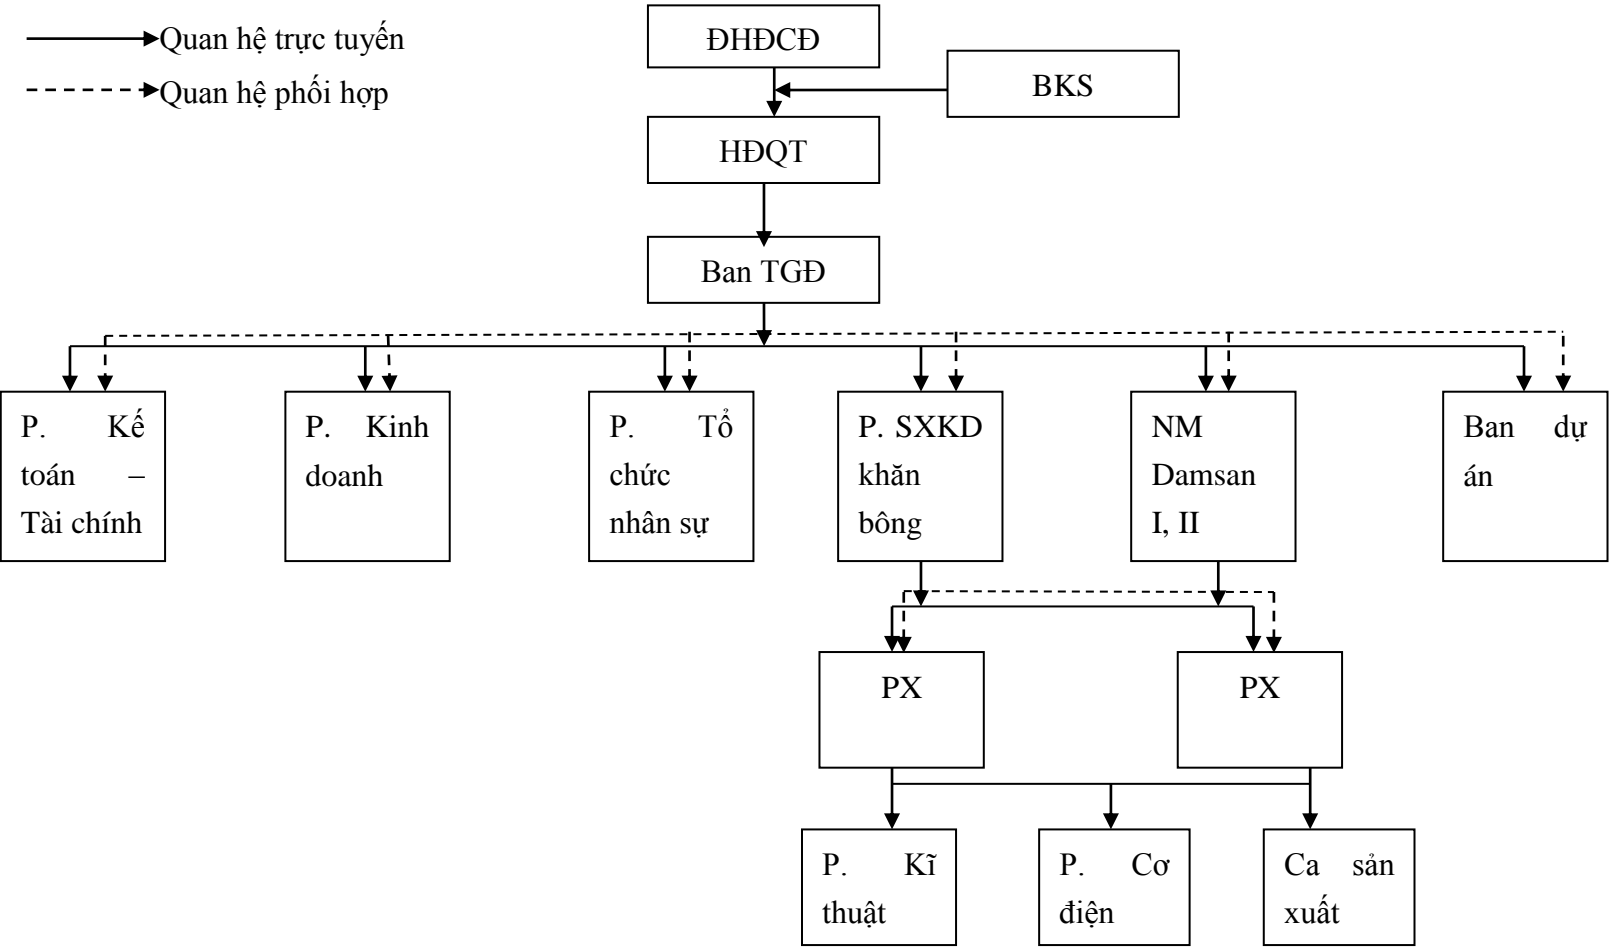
Quan hệ trực tuyến
Quan hệ phối hợp

ĐHĐCĐ

BKS

HĐQT

Ban TGĐ

P. Kế toán – Tài chính

P. Kinh doanh

P. Tổ chức nhân sự

P. SXKD khăn bông

NM Damsan I, II

Ban dự án

PX

PX

P. Kĩ thuật

P. Cơ điện

Ca sản xuất